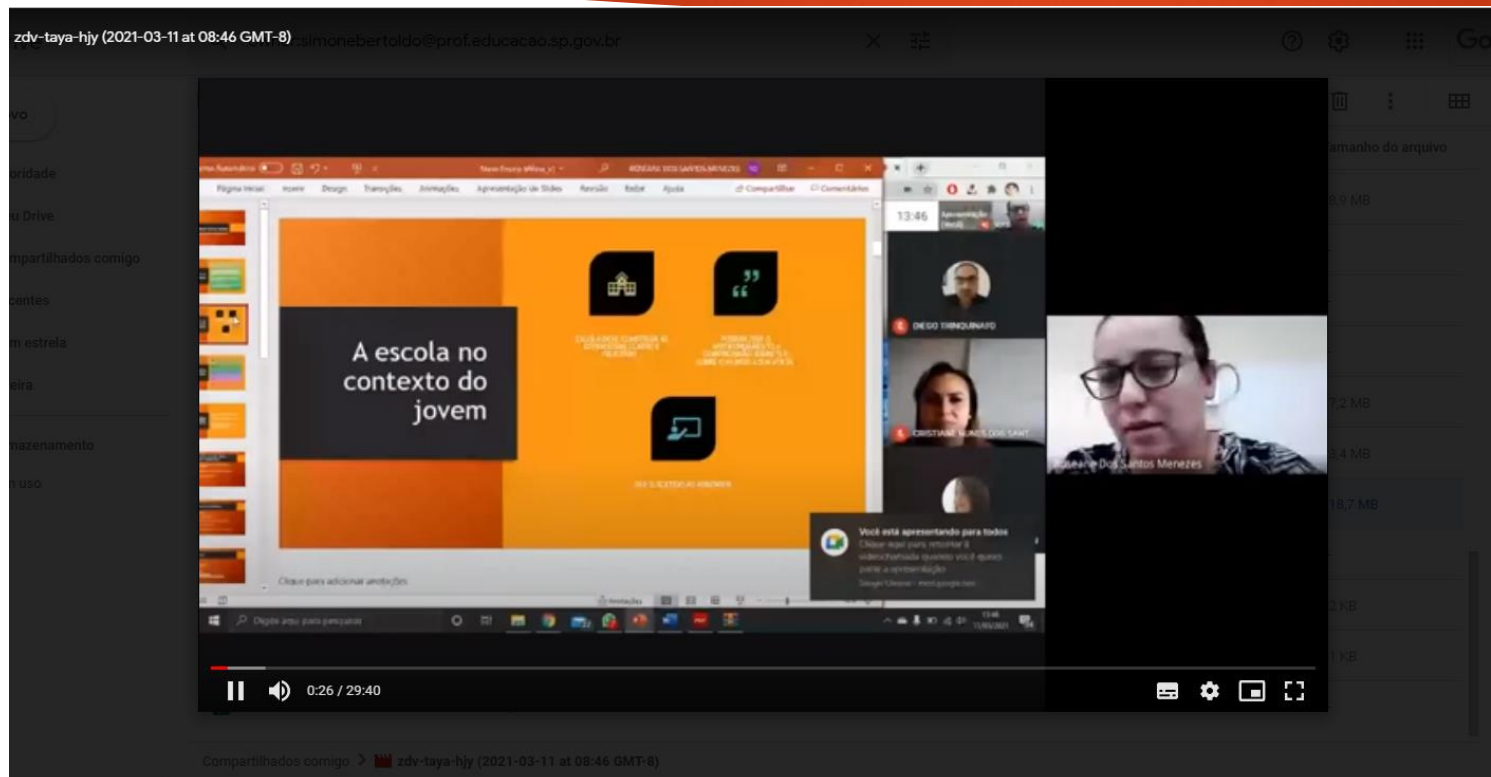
zdv-taya-hjy (2021-03-11 at 08:46 GMT-8)

csimonebertoldo@prof.educacao.sp.gov.br

vo
oridade
u Drive
mpartilhados comigo
centes
m estrela
eira
mazenamento
n uso

amanho do arquivo
8,9 MB
7,2 MB
3,4 MB
18,7 MB
2 KB
1 KB

Página Inicial Inserir Design Transições Animações Apresentação de Slides Revisão Exibir Ajuda Compartilhar Comentários

A escola no contexto do jovem

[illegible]

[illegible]

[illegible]

Clique para adicionar anotações

13:46

DIEGO TRINQUINATO

CRISTIANE MUNIZ DOS SANT

Roseane Dos Santos Menezes

Você está apresentando para todos
Clique aqui para retornar à videochamada quando você quiser parar a apresentação

Digite aqui para pesquisar

0:26 / 29:40

Compartilhados comigo > zdv-taya-hjy (2021-03-11 at 08:46 GMT-8)